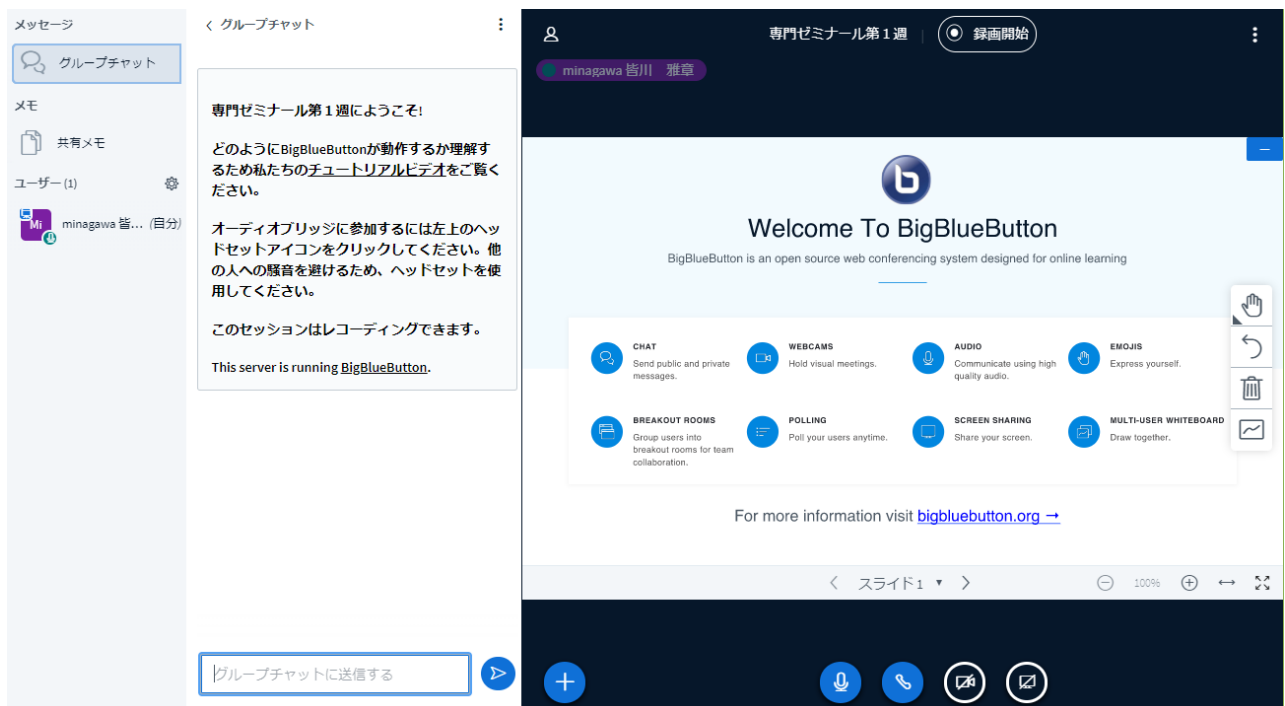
メッセージ

グループチャット

メモ

共有メモ

ユーザー (1)

Mi minagawa 皆... (自分)

< グループチャット

専門ゼミナール第１週にようこそ!

どのようにBigBlueButtonが動作するか理解するため私たちのチュートリアルビデオをご覧ください。

オーディオブリッジに参加するには左上のヘッドセットアイコンをクリックしてください。他の人への騒音を避けるため、ヘッドセットを使用してください。

このセッションはレコーディングできます。

This server is running BigBlueButton.

グループチャットに送信する

専門ゼミナール第１週

録画開始

minagawa 皆川 雅章

Welcome To BigBlueButton

BigBlueButton is an open source web conferencing system designed for online learning

CHAT
Send public and private messages.

WEBCAMS
Hold visual meetings.

AUDIO
Communicate using high quality audio.

EMOJIS
Express yourself.

BREAKOUT ROOMS
Group users into breakout rooms for team collaboration.

POLLING
Poll your users anytime.

SCREEN SHARING
Share your screen.

MULTI-USER WHITEBOARD
Draw together.

For more information visit bigbluebutton.org →

スライド 1

100%